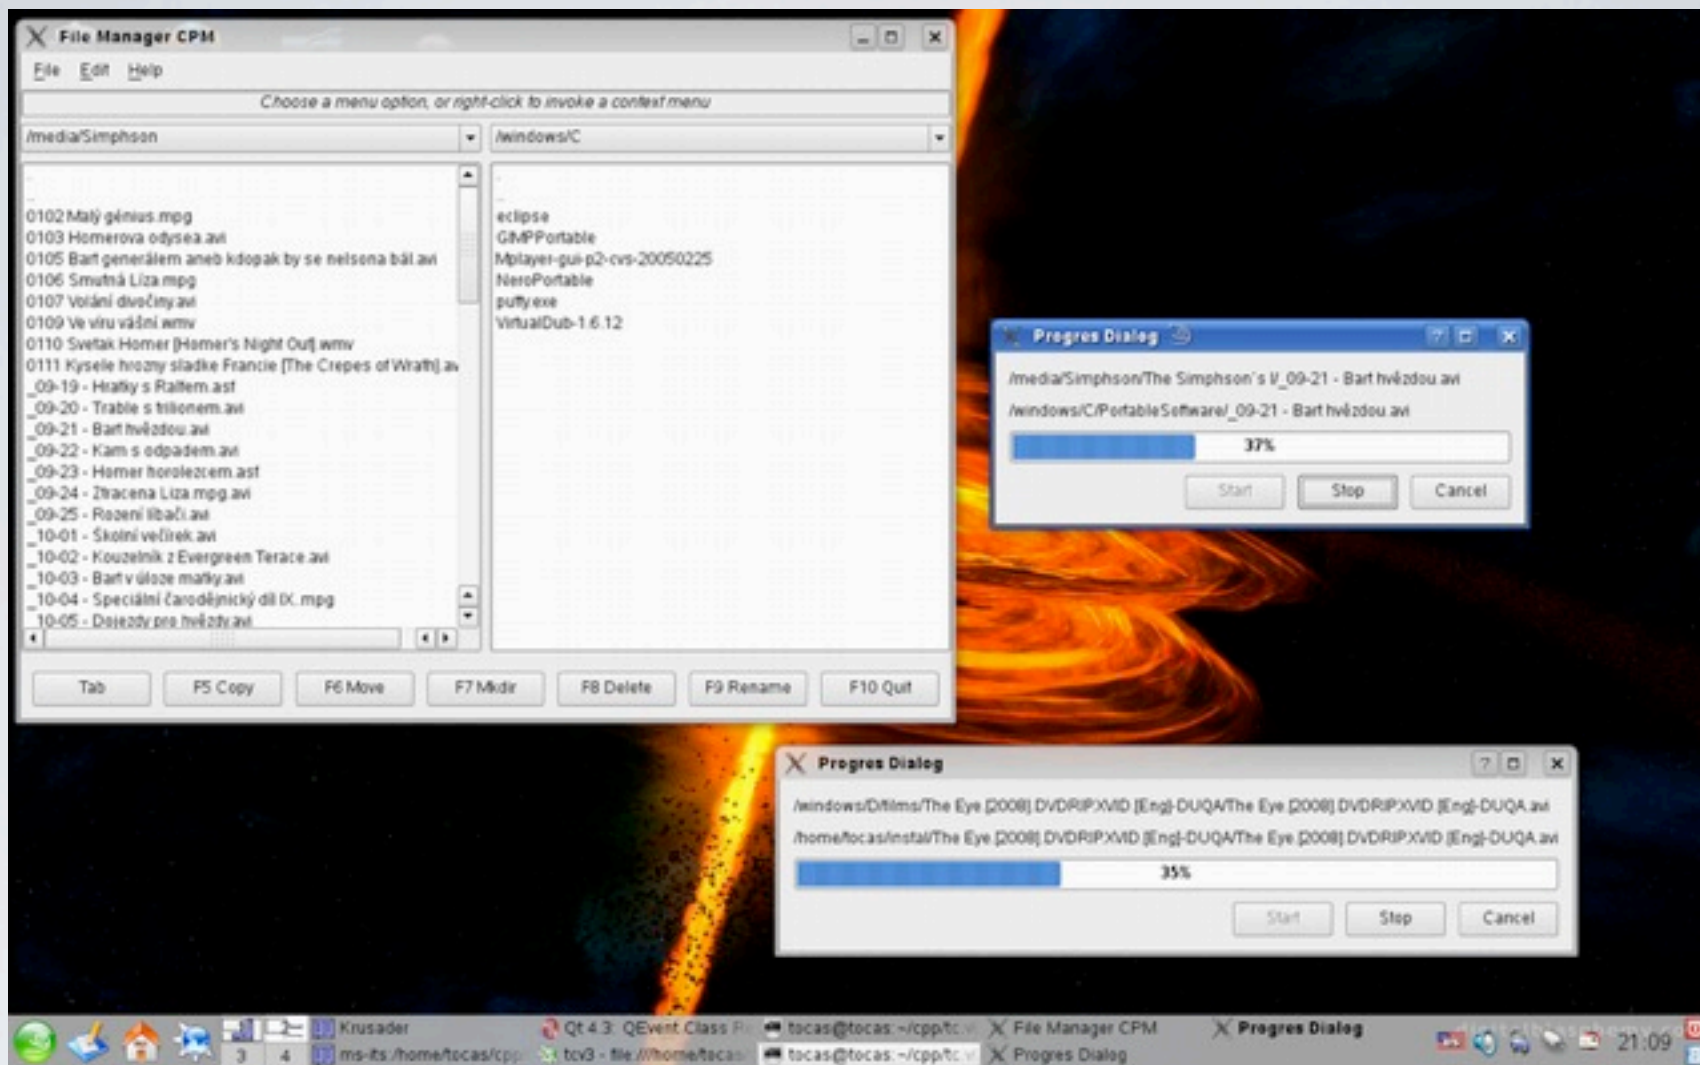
File Manager CPM

File Edit Help

Choose a menu option, or right-click to invoke a context menu

/media/Simphson

/windows/C

..
0102 Malý génius.mpg
0103 Homerova odysea.avi
0105 Bart generálem aneb kdopak by se nelsona bál.avi
0106 Smutná Líza.mpg
0107 Volání divočiny.avi
0109 Ve víru vášní.wmv
0110 Svetak Homer [Homer's Night Out].wmv
0111 Kysele hrozny sladke Francie [The Crepes of Wrath].avi
_09-19 - Hratky s Raltem.asf
_09-20 - Trable s trilionem.avi
_09-21 - Bart hvězdou.avi
_09-22 - Kam s odpadem.avi
_09-23 - Homer horolezcem.asf
_09-24 - Ztracena Liza.mpg.avi
_09-25 - Rozeni libači.avi
_10-01 - Školní večírek.avi
_10-02 - Kouzelník z Evergreen Terace.avi
_10-03 - Bart v úloze matky.avi
_10-04 - Speciální čarodějnický díl IX..mpg
_10-05 - Dojezdy pro hvězdy.avi

..
eclipse
GIMPPortable
Mplayer-gui-p2-cvs-20050225
NeroPortable
putty.exe
VirtualDub-1.6.12

Tab
F5 Copy
F6 Move
F7 Mkdir
F8 Delete
F9 Rename
F10 Quit

Progres Dialog

/media/Simphson/The Simphson´s I/_09-21 - Bart hvězdou.avi
/windows/C/PortableSoftware/_09-21 - Bart hvězdou.avi

37%

Start
Stop
Cancel

Progres Dialog

/windows/D/films/The Eye [2008] DVDRIP.XVID [Eng]-DUQA/The Eye [2008] DVDRIP.XVID [Eng]-DUQA.avi
/home/tocas/instal/The Eye [2008] DVDRIP.XVID [Eng]-DUQA/The Eye [2008] DVDRIP.XVID [Eng]-DUQA.avi

35%

Start
Stop
Cancel

3 4 Krusader ms-its:/home/tocas/cpp Qt 4.3: QEvent Class R tcv3 - file:///home/tocas tocas@tocas:~/cpp/tc tocas@tocas:~/cpp/tc File Manager CPM Progres Dialog Progres Dialog 21:09